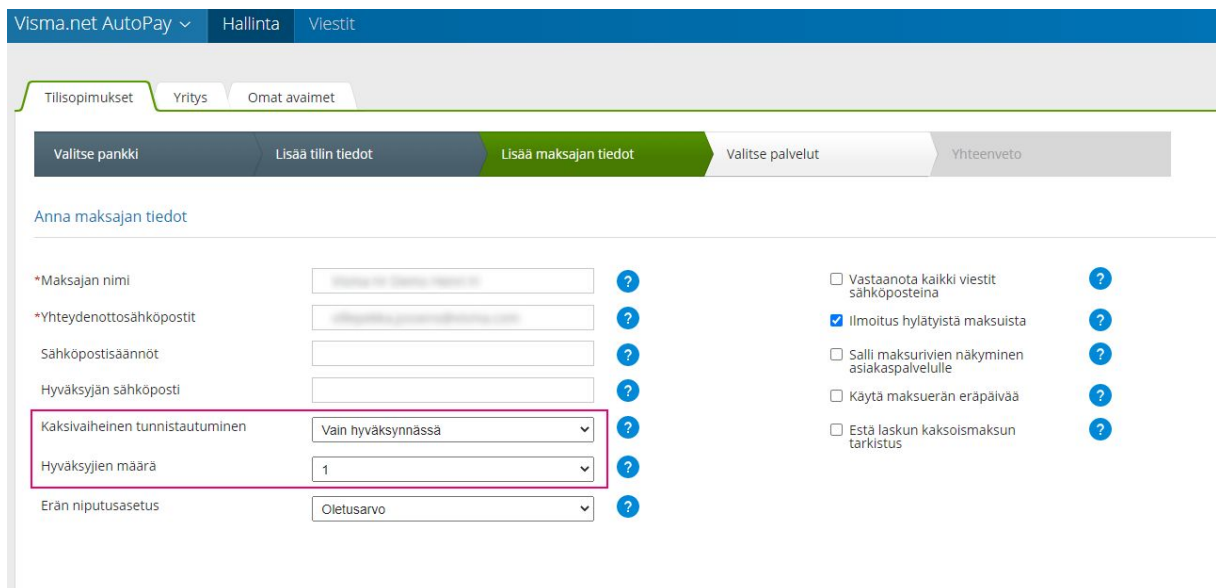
Visma.net AutoPay ⌄ Hallinta Viestit

Tilisopimukset Yritys Omat avaimet

Valitse pankki | Lisää tilin tiedot | Lisää maksajan tiedot | Valitse palvelut | Yhteenveto

Anna maksajan tiedot

*Maksajan nimi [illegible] ?

*Yhteydenottosähköpostit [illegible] ?

Sähköpostisäännöt ?

Hyväksyjän sähköposti ?

Kaksivaiheinen tunnistautuminen Vain hyväksynnässä ?

Hyväksyjien määrä 1 ?

Erän niputusasetus Oletusarvo ?

☐ Vastaanota kaikki viestit sähköposteina ?

☑ Ilmoitus hylätyistä maksuista ?

☐ Salli maksurivien näkyminen asiakaspalvelulle ?

☐ Käytä maksuerän eräpäivää ?

☐ Estä laskun kaksoismaksun tarkistus ?